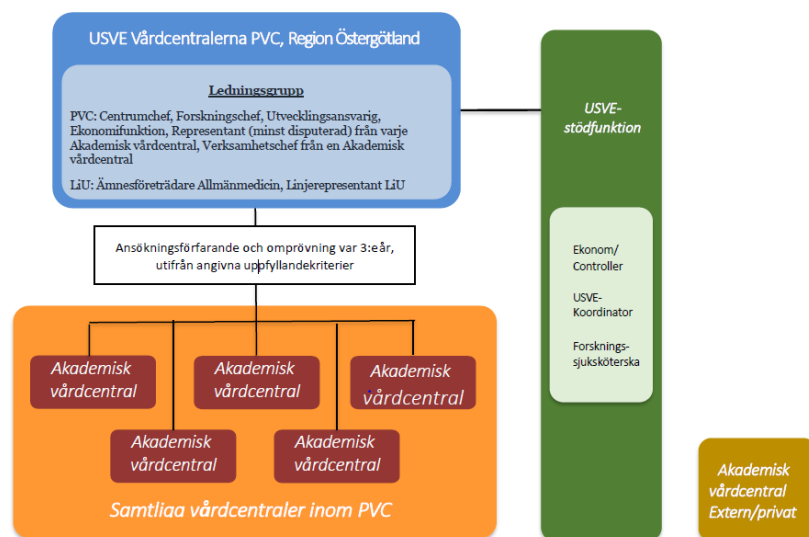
USVE Vårdcentralerna PVC, Region Östergötland

Ledningsgrupp

PVC: Centrumchef, Forskningschef, Utvecklingsansvarig, Ekonomifunktion, Representant (minst disputerad) från varje Akademisk vårdcentral, Verksamhetschef från en Akademisk vårdcentral

LiU: Ämnesföreträdare Allmänmedicin, Linjerepresentant LiU

USVE-stödfunktion

Ekonom/ Controller

USVE-Koordinator

Forsknings-sjuksköterska

Ansökningsförfarande och omprövning var 3:e år, utifrån angivna uppfyllandekriterier

Akademisk vårdcentral

Akademisk vårdcentral

Akademisk vårdcentral

Akademisk vårdcentral

Akademisk vårdcentral

Samtliga vårdcentraler inom PVC

Akademisk vårdcentral Extern/privat